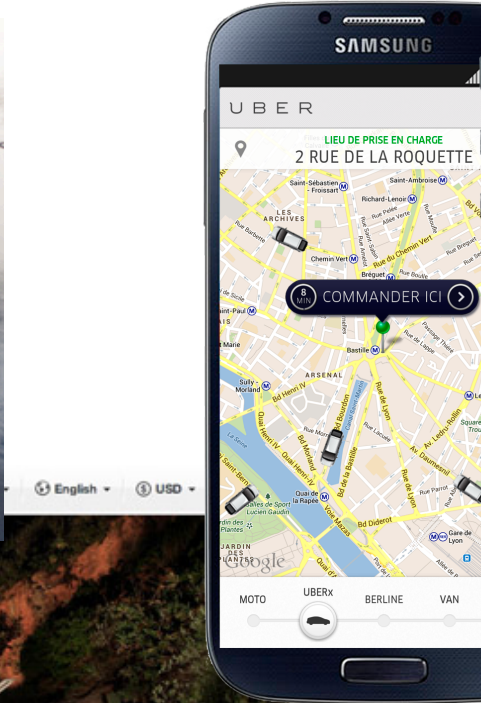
English USD

SAMSUNG

UBER

LIEU DE PRISE EN CHARGE
2 RUE DE LA ROQUETTE

Saint-Sébastien - Froissart
Saint-Ambroise
Richard-Lenoir
LES ARCHIVES
Rue Barbette
Chemin Vert
Rue du Chemin Vert
Bréguet
8 MIN COMMANDER ICI
Saint-Paul
Bastille
ARSENAL
Sully - Morland
Bd Henri IV
Quai Henri IV
Bd Bourdon
Bd de la Bastille
Rue de Lyon
Av. Ledru Rollin
Bd Diderot
Gare de Lyon
Quai de la Rapée
JARDIN DES PLANTES
Salles de Sport Lucien Gaudin
La Seine
Google

MOTO
UBERx
BERLINE
VAN